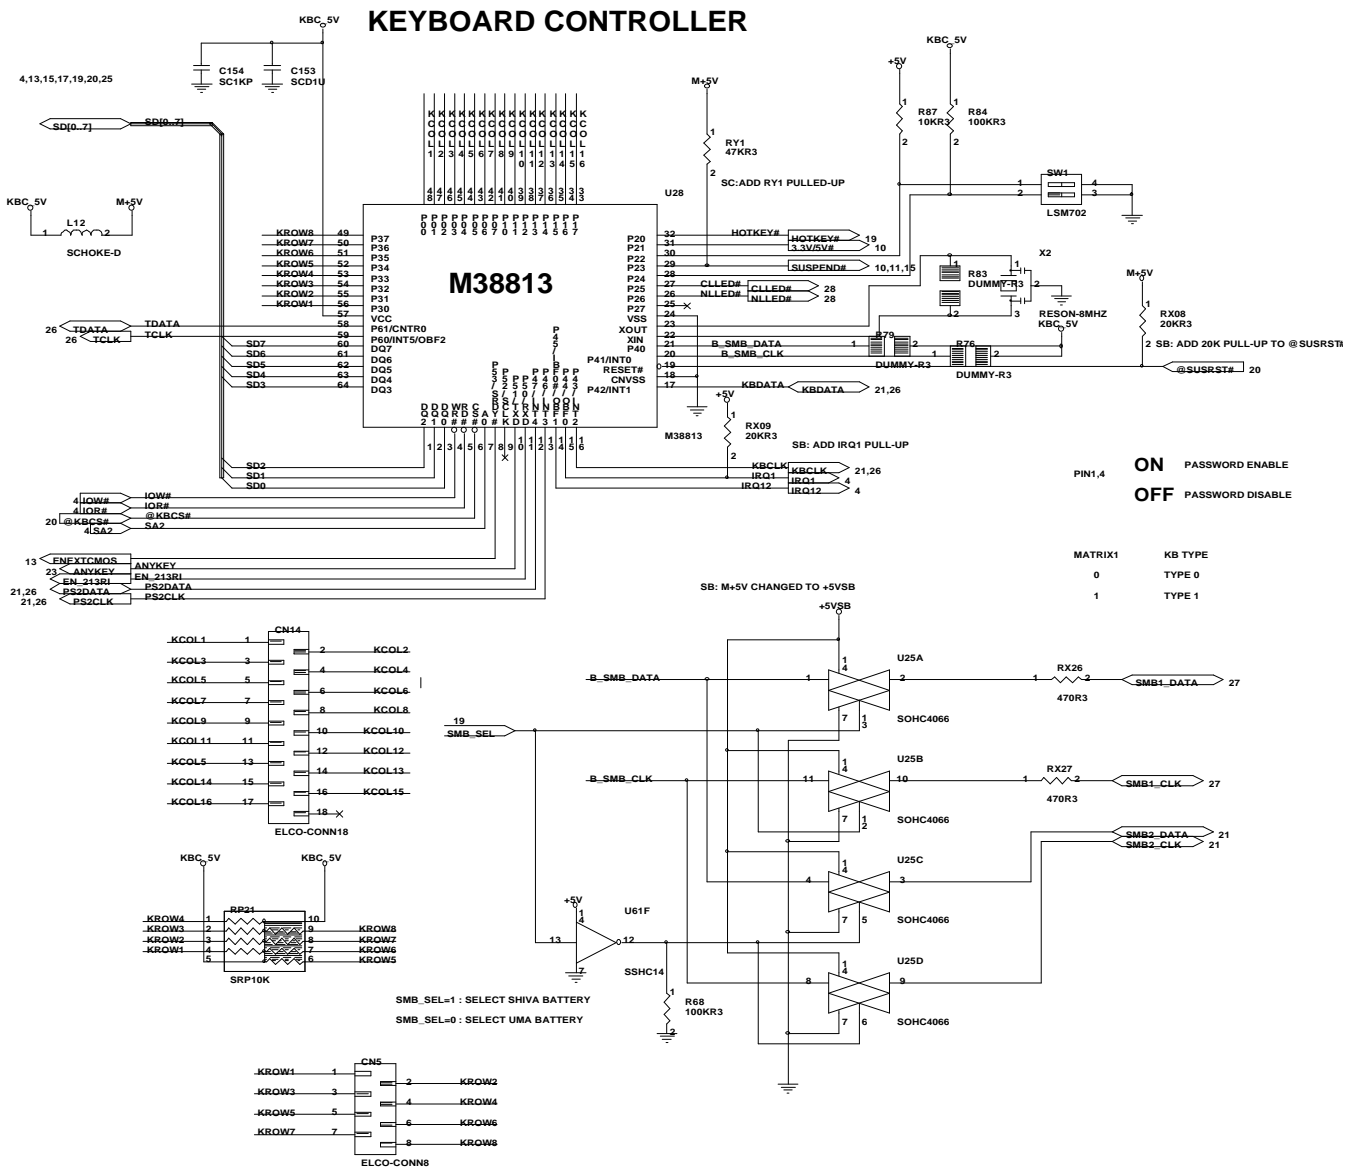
KEYBOARD CONTROLLER

KBC_5V

C154 SC1KP

C153 SCD1U

4,13,15,17,19,20,25

SD[0..7]

SD[0..7]

KBC_5V

M+5V

L12

SCHOKE-D

KCOL1 KCOL2 KCOL3 KCOL4 KCOL5 KCOL6 KCOL7 KCOL8 KCOL9 KCOL10 KCOL11 KCOL12 KCOL13 KCOL14 KCOL15 KCOL16

48 47 46 45 44 43 42 41 40 39 38 37 36 35 34 33

P00 P01 P02 P03 P04 P05 P06 P07 P10 P11 P12 P13 P14 P15 P16 P17

M+5V

RY1 47KR3

SC:ADD RY1 PULLED-UP

U28

M38813

KROW8 49 P37
KROW7 50 P36
KROW6 51 P35
KROW5 52 P34
KROW4 53 P33
KROW3 54 P32
KROW2 55 P31
KROW1 56 P30
57 VCC
TDATA 58 P61/CNTR0
TCLK 59 P60/INT5/OBF2
SD7 60 DQ7
SD6 61 DQ6
SD5 62 DQ5
SD4 63 DQ4
SD3 64 DQ3

26 TDATA
26 TCLK

P20 32 HOTKEY# HOTKEY# 19
P21 31 3.3V/5V# 10
P22 30
P23 29 SUSPEND# 10,11,15
P24 28
P25 27 CLLED# CLLED# 28
P26 26 NLLED# NLLED# 28
P27 25
VSS 24
XOUT 23
XIN 22 B_SMB_DATA
P40 21 B_SMB_CLK
P41/INT0 20
RESET# 19
CNVSS 18
P42/INT1 17 KBDATA KBDATA 21,26

P47/SRDY2

P53/SRDY1 P52/SCLK1 P50/TXD P51/RXD P44/INT3 P43/INT4 P46/OBF1 P45/OBF0

DQ2 DQ1 DQ0 WR# RD# CS# A0 #

1 2 3 4 5 6 7 8 9 10 11 12 13 14 15 16

SD2
SD1
SD0

4 IOW# IOW#
4 IOR# IOR#
20 @KBCS# @KBCS#
4 SA2 SA2

13 ENEXTCMOS
23 ANYKEY ANYKEY
EN_213RI EN_213RI
21,26 PS2DATA PS2DATA
21,26 PS2CLK PS2CLK

+5V
R87 10KR3
KBC_5V
R84 100KR3

SW1
LSM702

X2
R83 DUMMY-R3
RESON-8MHZ
KBC_5V

R79 DUMMY-R3
R76 DUMMY-R3

M+5V
RX08 20KR3
SB: ADD 20K PULL-UP TO @SUSRST#
@SUSRST# 20

M38813
+5V
RX09 20KR3
SB: ADD IRQ1 PULL-UP

KBCLK KBCLK 21,26
IRQ1 IRQ1 4
IRQ12 IRQ12 4

PIN1,4
ON PASSWORD ENABLE
OFF PASSWORD DISABLE

| MATRIX1 | KB TYPE |
|---|---|
| 0 | TYPE 0 |
| 1 | TYPE 1 |

SB: M+5V CHANGED TO +5VSB
+5VSB

CN14
ELCO-CONN18

B_SMB_DATA
U25A
SOHC4066
RX26 470R3
SMB1_DATA 27

19 SMB_SEL

B_SMB_CLK
U25B
SOHC4066
RX27 470R3
SMB1_CLK 27

SMB2_DATA 21
SMB2_CLK 21

U25C
SOHC4066

+5V
U61F
SSHC14
R68 100KR3

U25D
SOHC4066

KBC_5V KBC_5V
RP21
SRP10K
KROW4 KROW3 KROW2 KROW1
KROW8 KROW7 KROW6 KROW5

SMB_SEL=1 : SELECT SHIVA BATTERY
SMB_SEL=0 : SELECT UMA BATTERY

CN5
ELCO-CONN8
KROW1 KROW2 KROW3 KROW4 KROW5 KROW6 KROW7 KROW8